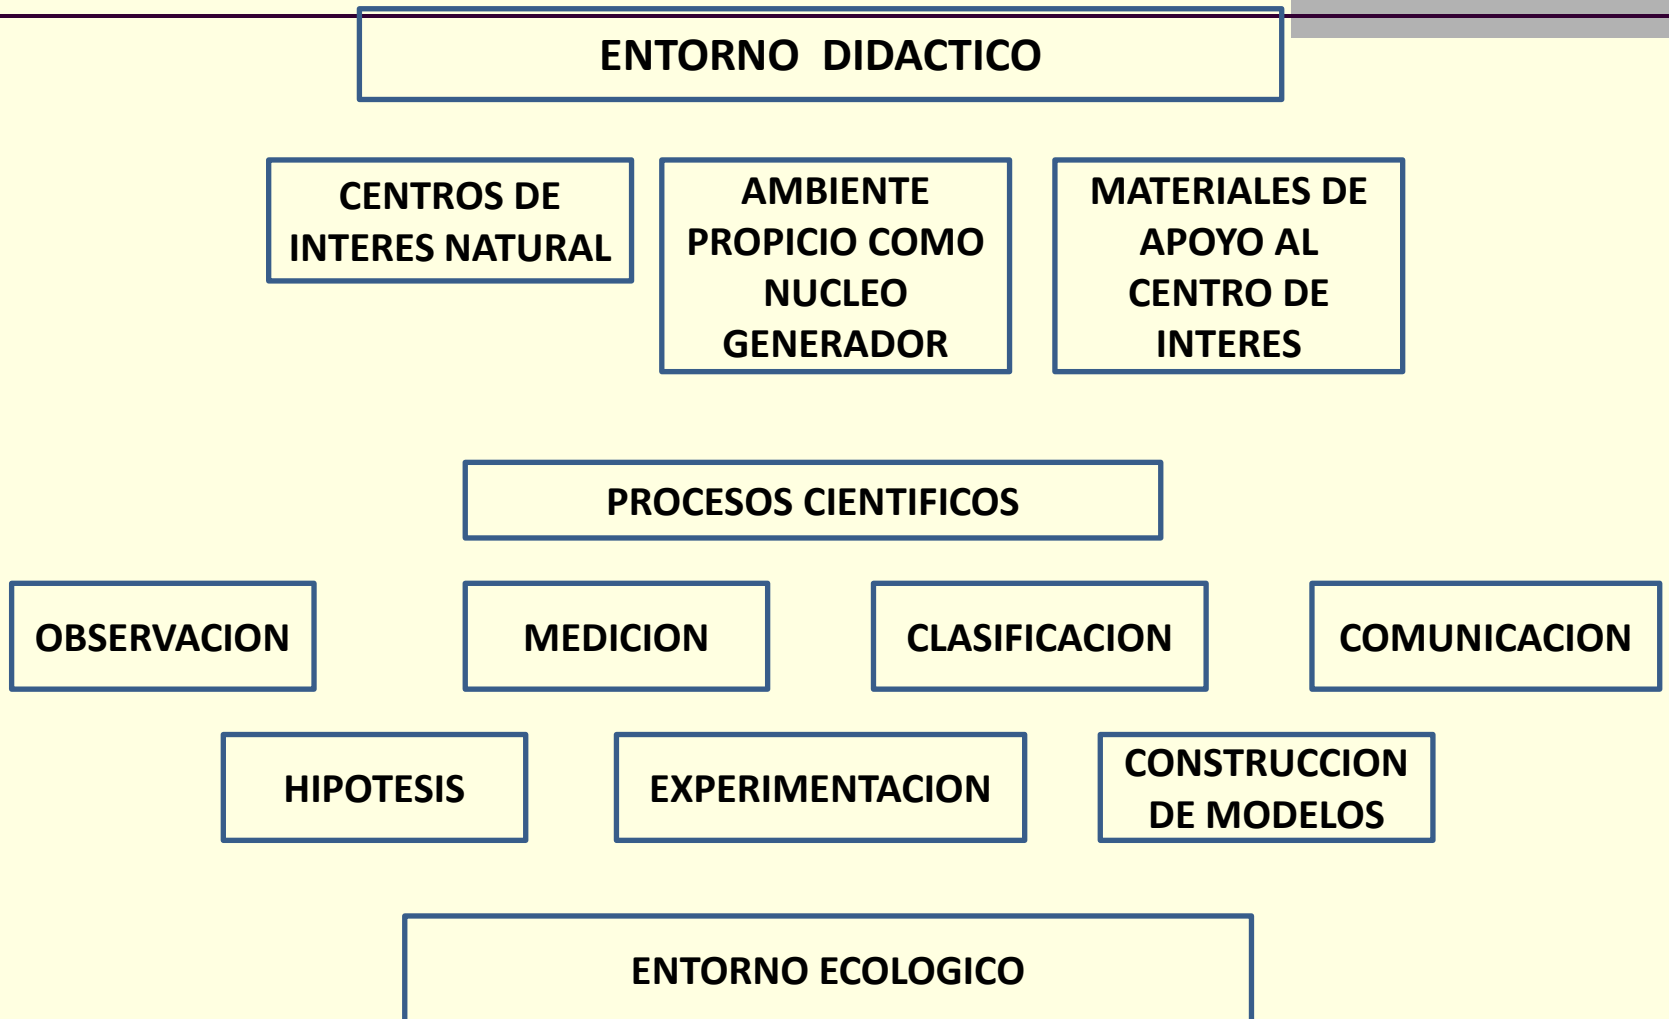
ENTORNO DIDACTICO

CENTROS DE INTERES NATURAL

AMBIENTE PROPICIO COMO NUCLEO GENERADOR

MATERIALES DE APOYO AL CENTRO DE INTERES

PROCESOS CIENTIFICOS

OBSERVACION

MEDICION

CLASIFICACION

COMUNICACION

HIPOTESIS

EXPERIMENTACION

CONSTRUCCION DE MODELOS

ENTORNO ECOLOGICO